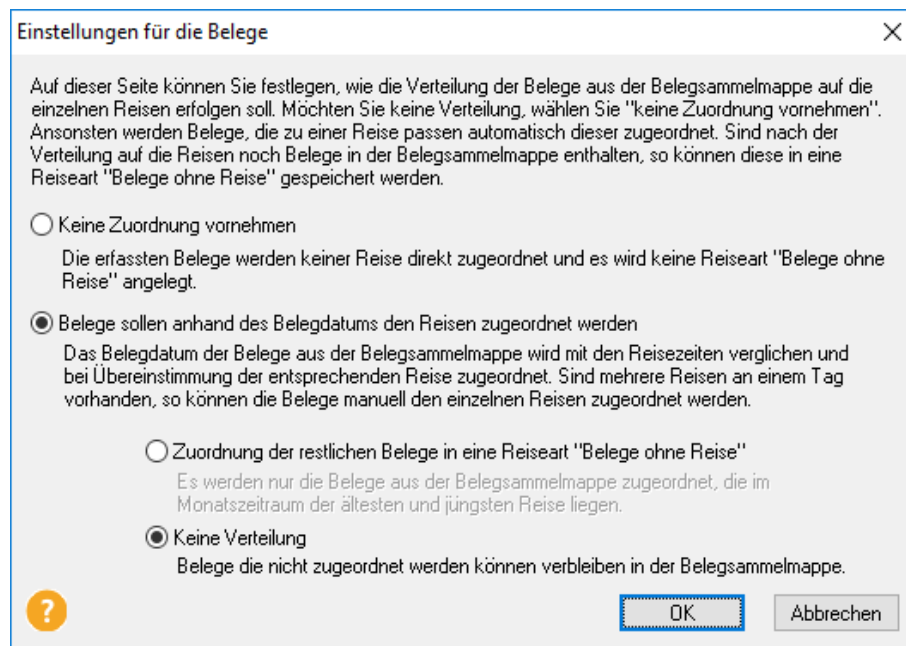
Einstellungen für die Belege

Auf dieser Seite können Sie festlegen, wie die Verteilung der Belege aus der Belegsammelmappe auf die einzelnen Reisen erfolgen soll. Möchten Sie keine Verteilung, wählen Sie "keine Zuordnung vornehmen". Ansonsten werden Belege, die zu einer Reise passen automatisch dieser zugeordnet. Sind nach der Verteilung auf die Reisen noch Belege in der Belegsammelmappe enthalten, so können diese in eine Reiseart "Belege ohne Reise" gespeichert werden.

Keine Zuordnung vornehmen

Die erfassten Belege werden keiner Reise direkt zugeordnet und es wird keine Reiseart "Belege ohne Reise" angelegt.

Belege sollen anhand des Belegdatums den Reisen zugeordnet werden

Das Belegdatum der Belege aus der Belegsammelmappe wird mit den Reisezeiten verglichen und bei Übereinstimmung der entsprechenden Reise zugeordnet. Sind mehrere Reisen an einem Tag vorhanden, so können die Belege manuell den einzelnen Reisen zugeordnet werden.

Zuordnung der restlichen Belege in eine Reiseart "Belege ohne Reise"

Es werden nur die Belege aus der Belegsammelmappe zugeordnet, die im Monatszeitraum der ältesten und jüngsten Reise liegen.

Keine Verteilung

Belege die nicht zugeordnet werden können verbleiben in der Belegsammelmappe.

OK Abbrechen